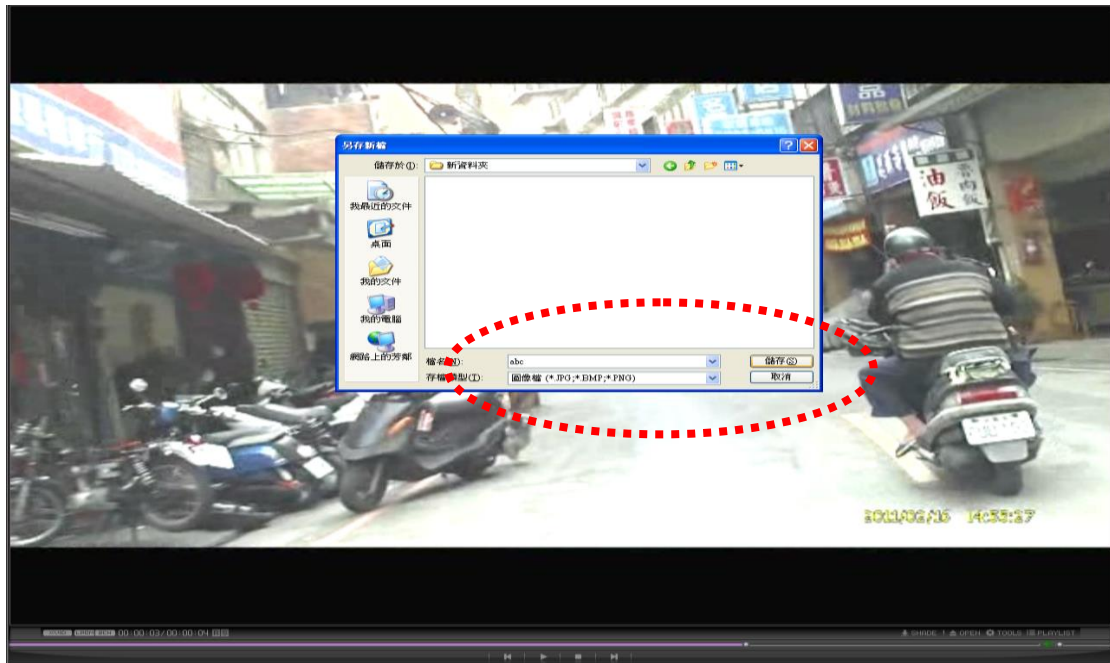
另存新檔

儲存於(I): 新資料夾

我最近的文件
桌面
我的文件
我的電腦
網路上的芳鄰

檔名(N): abc
存檔類型(T): 圖像檔 (*.JPG;*.BMP;*.PNG)

儲存(S)
取消

油飯

2011/02/16 14:53:27

00:00:03/00:00:04

SHADE OPEN TOOLS PLAYLIST